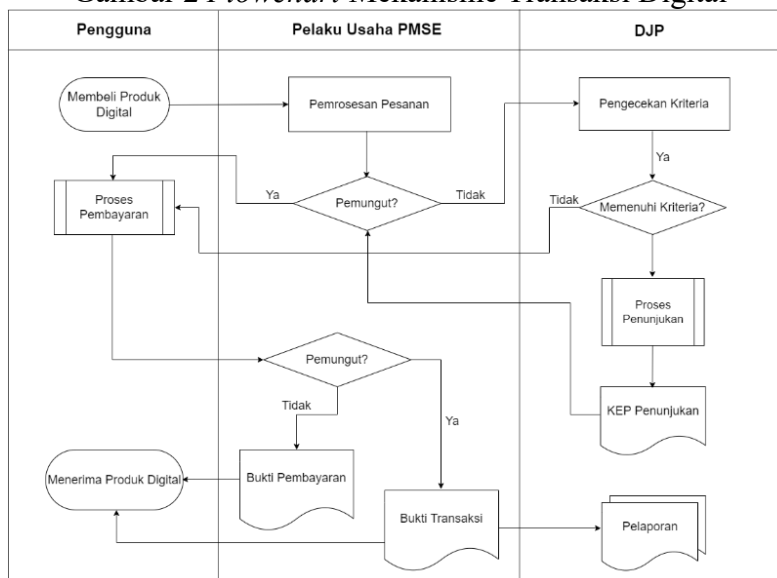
Gambar 2 Flowchart Mekanisme Transaksi Digital

| Pengguna | Pelaku Usaha PMSE | DJP |
|---|---|---|

Membeli Produk Digital

Pemrosesan Pesanan

Pengecekan Kriteria

Ya

Proses Pembayaran

Ya

Pemungut?

Tidak

Tidak

Memenuhi Kriteria?

Proses Penunjukan

Pemungut?

Tidak

Ya

KEP Penunjukan

Menerima Produk Digital

Bukti Pembayaran

Bukti Transaksi

Pelaporan